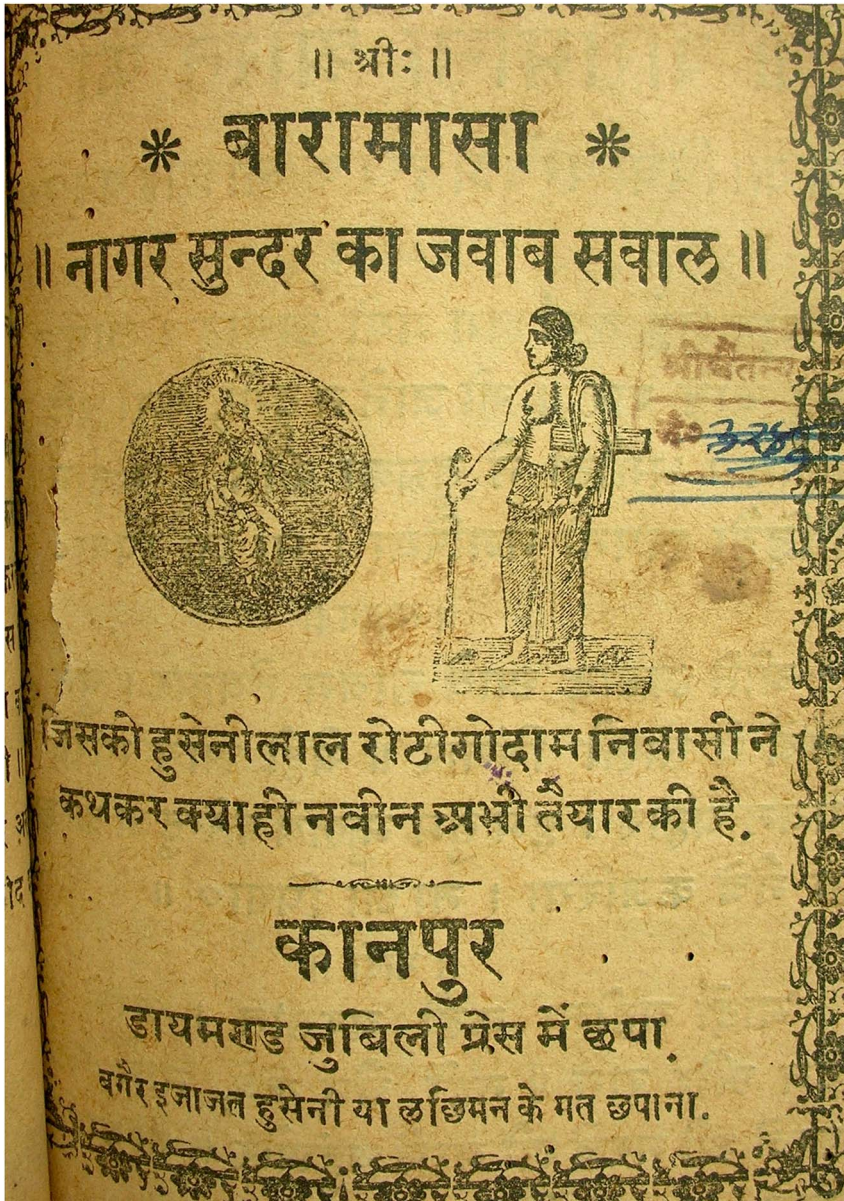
॥ श्रीः ॥

* बारामासा *

॥ नागर सुन्दर का जवाब सवाल ॥

श्रीचैतन्य
नं० ३३५

जिसको हुसेनीलाल रोटीगोदाम निवासी ने कथकर क्याही नवीन अभी तैयार की है.

कानपुर

डायमण्ड जुबिली प्रेस में छपा.

बगैर इजाजत हुसेनी या लछिमन के मत छपाना.